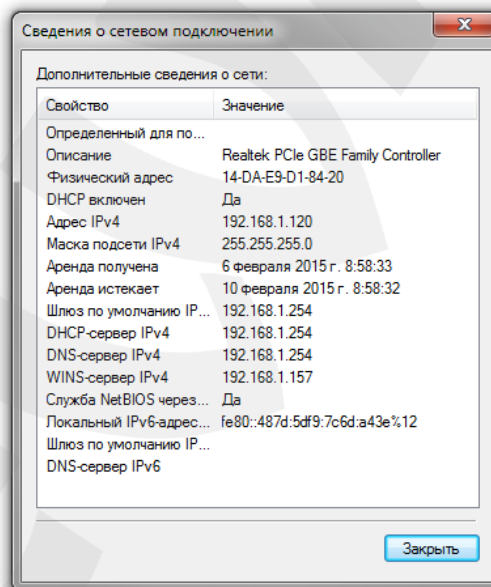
Сведения о сетевом подключении

Дополнительные сведения о сети:

| Свойство | Значение |
|---|---|
| Определенный для по... | |
| Описание | Realtek PCIe GBE Family Controller |
| Физический адрес | 14-DA-E9-D1-84-20 |
| DHCP включен | Да |
| Адрес IPv4 | 192.168.1.120 |
| Маска подсети IPv4 | 255.255.255.0 |
| Аренда получена | 6 февраля 2015 г. 8:58:33 |
| Аренда истекает | 10 февраля 2015 г. 8:58:32 |
| Шлюз по умолчанию IP... | 192.168.1.254 |
| DHCP-сервер IPv4 | 192.168.1.254 |
| DNS-сервер IPv4 | 192.168.1.254 |
| WINS-сервер IPv4 | 192.168.1.157 |
| Служба NetBIOS через... | Да |
| Локальный IPv6-адрес... | fe80::487d:5df9:7c6d:a43e%12 |
| Шлюз по умолчанию IP... | |
| DNS-сервер IPv6 | |

Закрыть